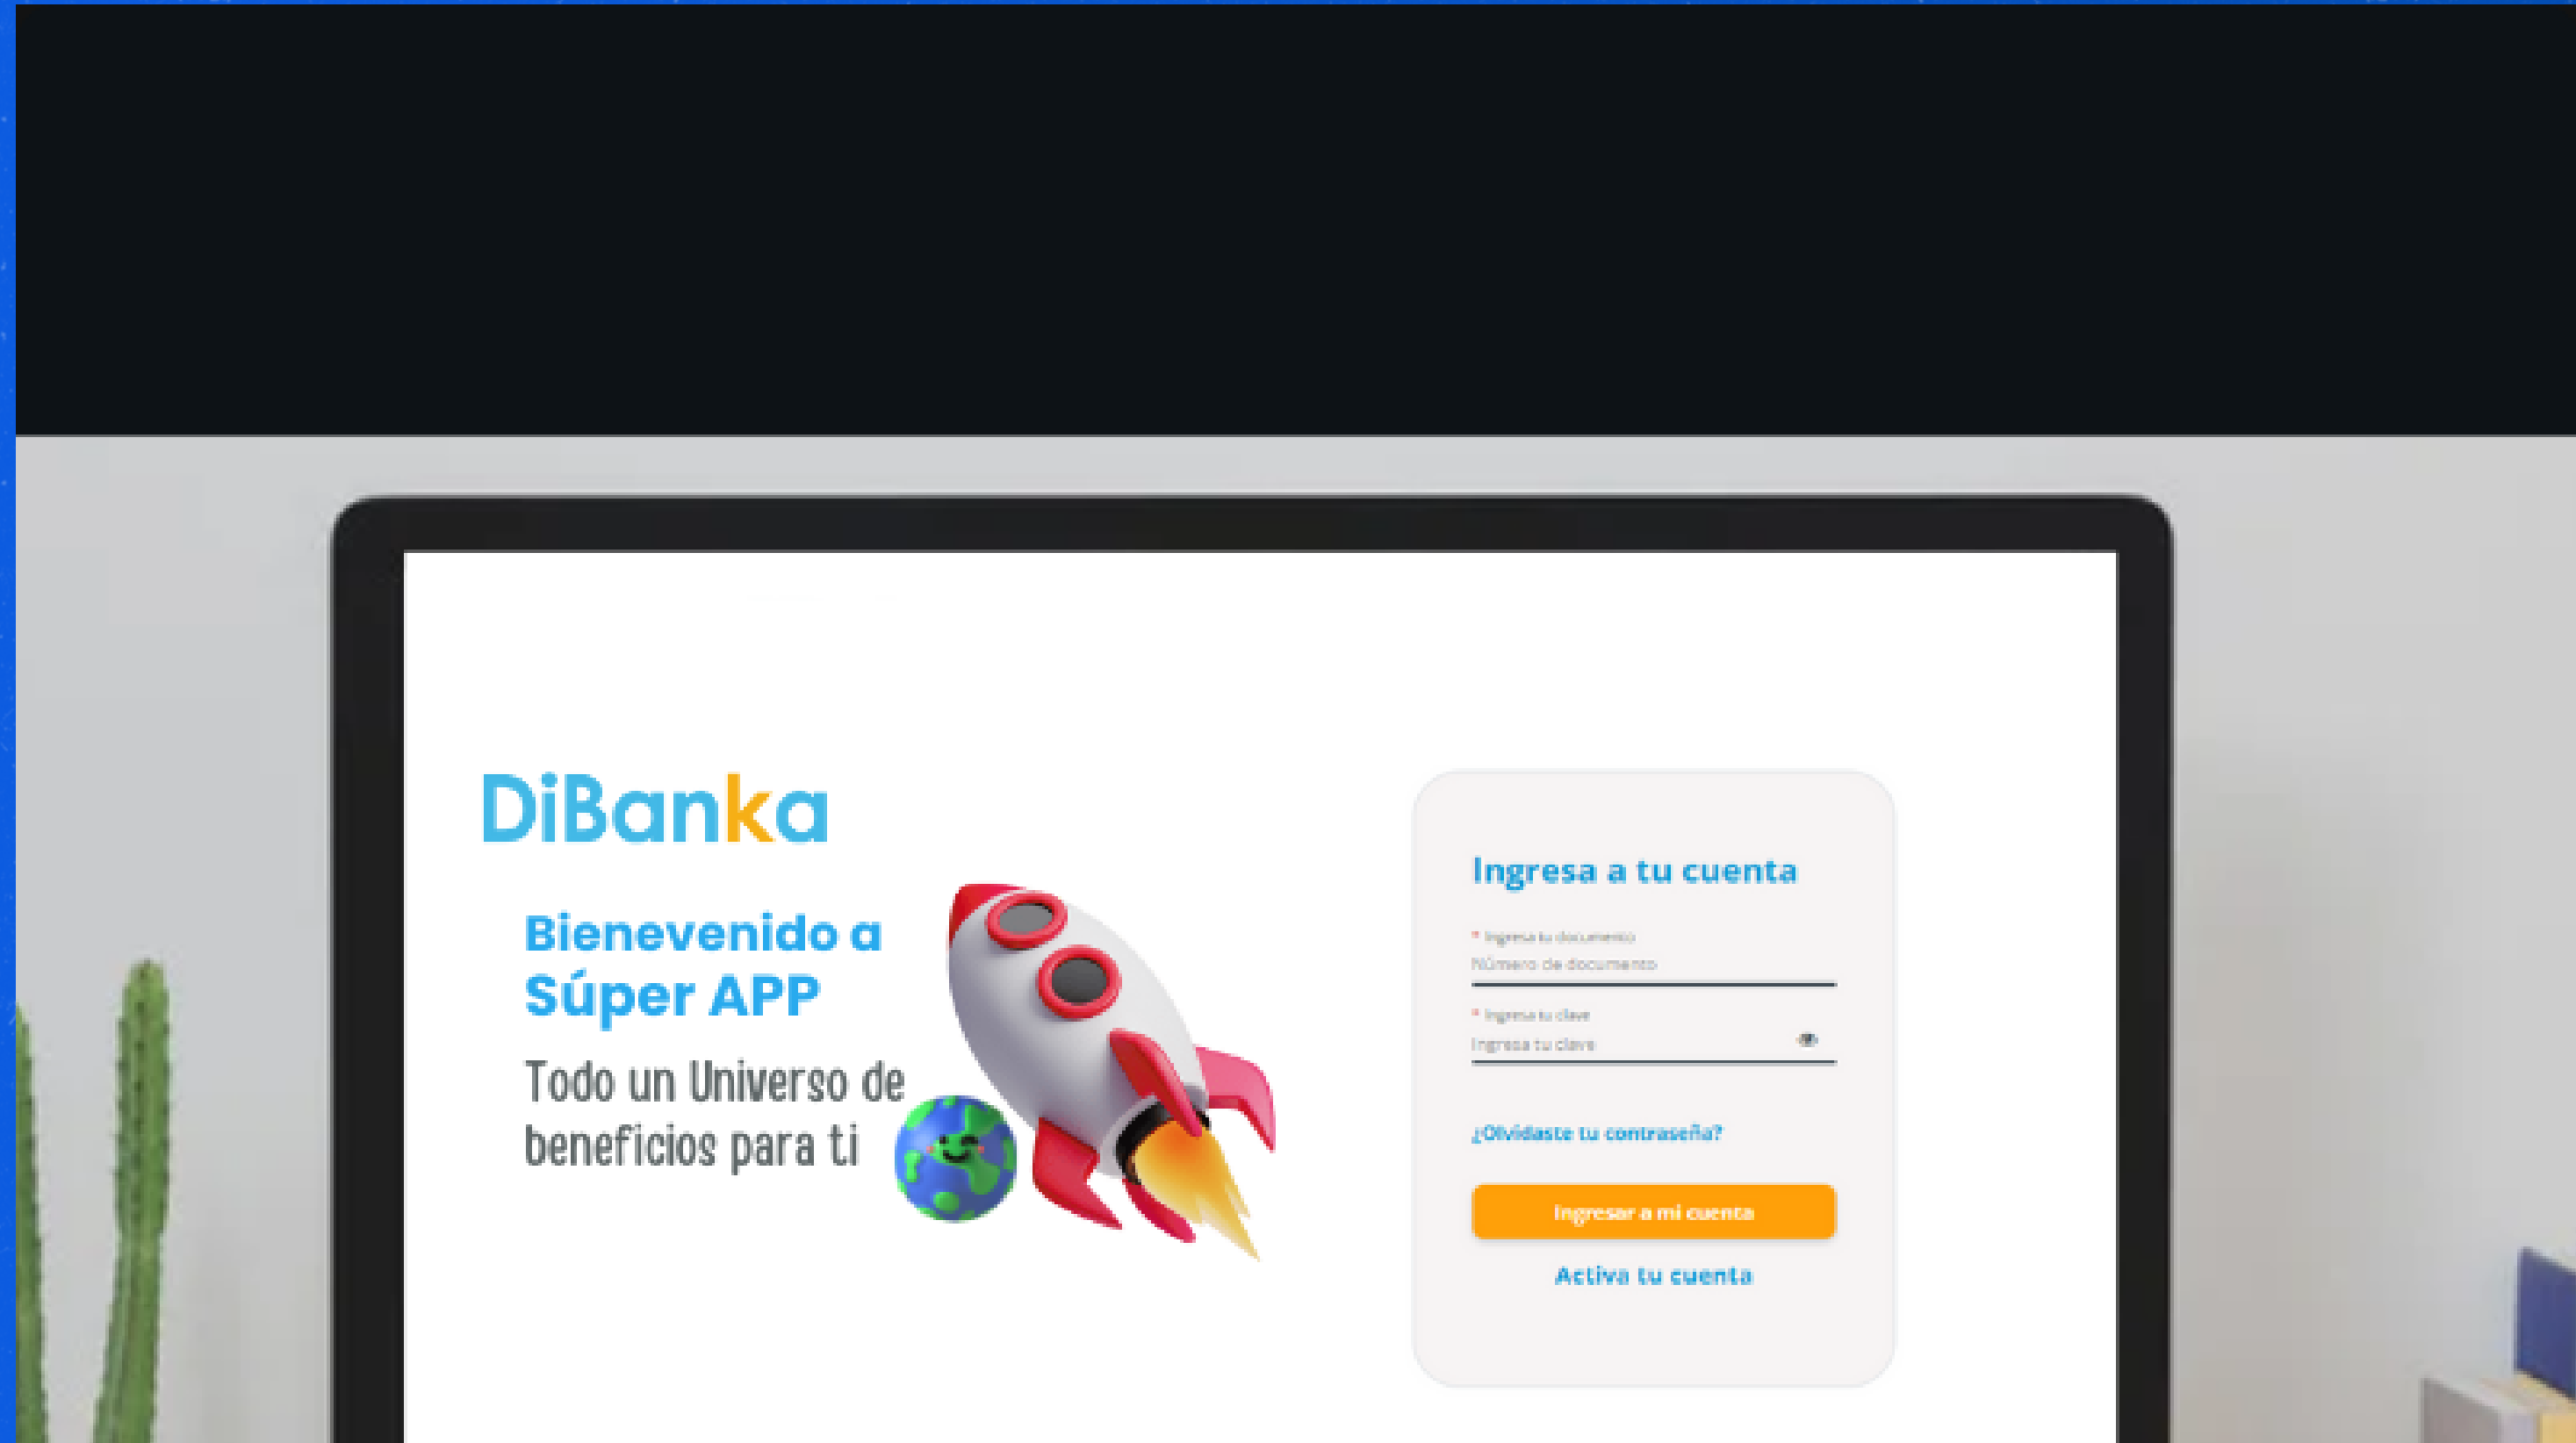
DiBanka

Bienevenido a Súper APP

Todo un Universo de beneficios para ti

Ingresa a tu cuenta

* Ingresa tu documento
Número de documento

* Ingresa tu clave
Ingresa tu clave

¿Olvidaste tu contraseña?

Ingresar a mi cuenta

Activa tu cuenta